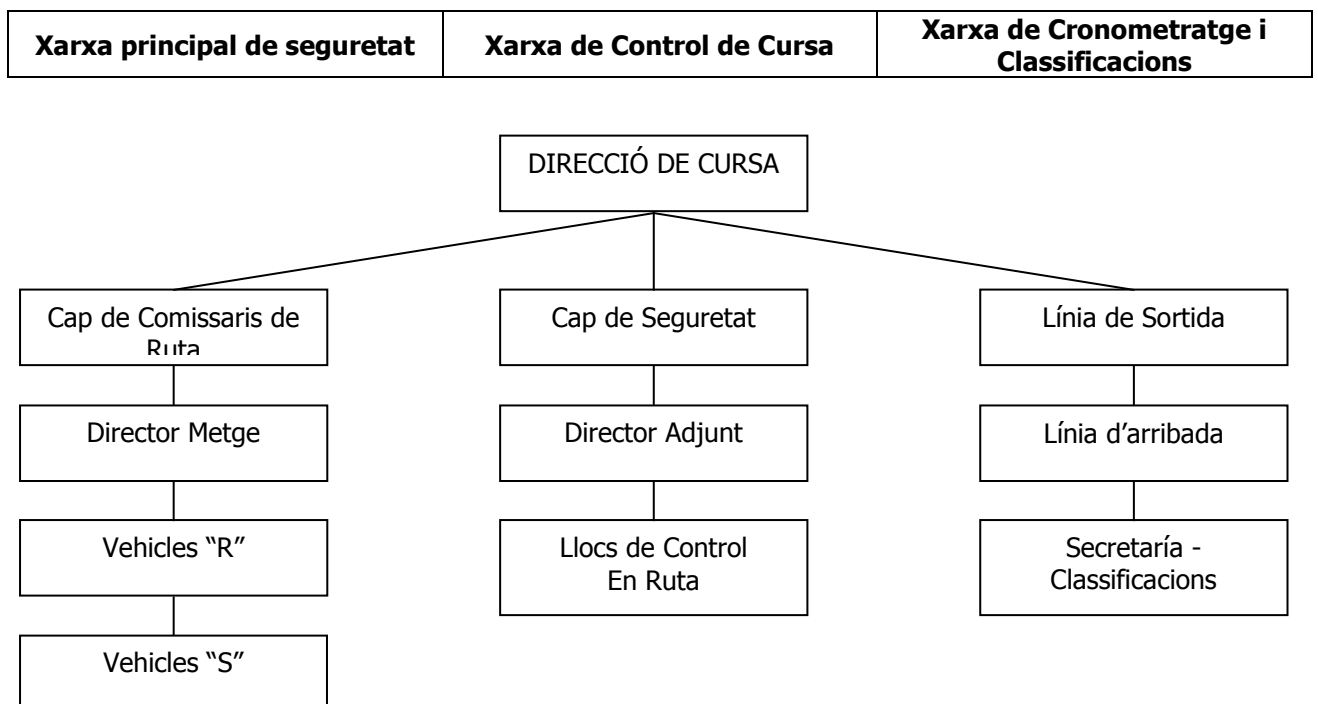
| Xarxa principal de seguretat | Xarxa de Control de Cursa | Xarxa de Cronometratge i Classificacions |
|---|---|---|

DIRECCIÓ DE CURSA

Cap de Comissaris de Ruta

Director Metge

Vehicles “R”

Vehicles “S”

Cap de Seguretat

Director Adjunt

Llocs de Control En Ruta

Línia de Sortida

Línia d’arribada

Secretaría - Classificacions